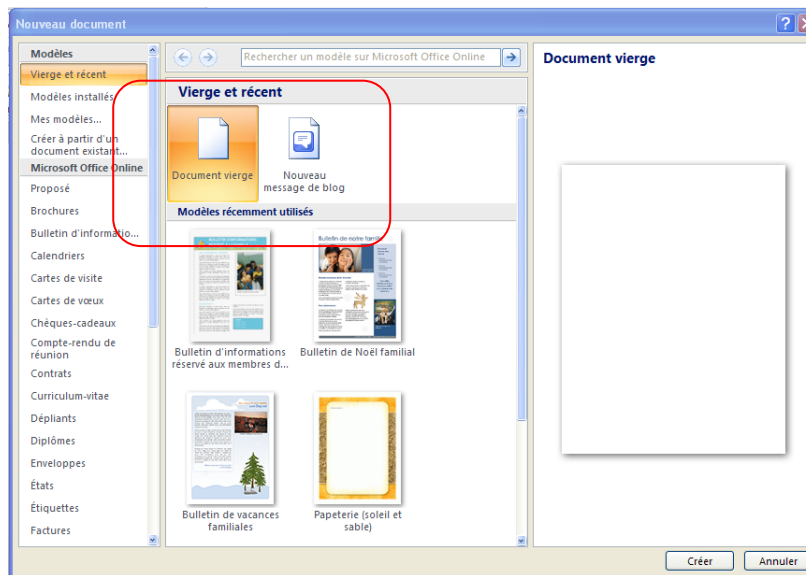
Nouveau document

Modèles
Vierge et récent
Modèles installés
Mes modèles...
Créer à partir d'un document existant...
Microsoft Office Online
Proposé
Brochures
Bulletin d'informatio...
Calendriers
Cartes de visite
Cartes de vœux
Chèques-cadeaux
Compte-rendu de réunion
Contrats
Curriculum-vitae
Dépliants
Diplômes
Enveloppes
États
Étiquettes
Factures

Rechercher un modèle sur Microsoft Office Online

Vierge et récent

Document vierge

Nouveau message de blog

Modèles récemment utilisés

Bulletin d'informations réservé aux membres d...

Bulletin de Noël familial

Bulletin de vacances familiales

Papeterie (soleil et sable)

Document vierge

Créer
Annuler